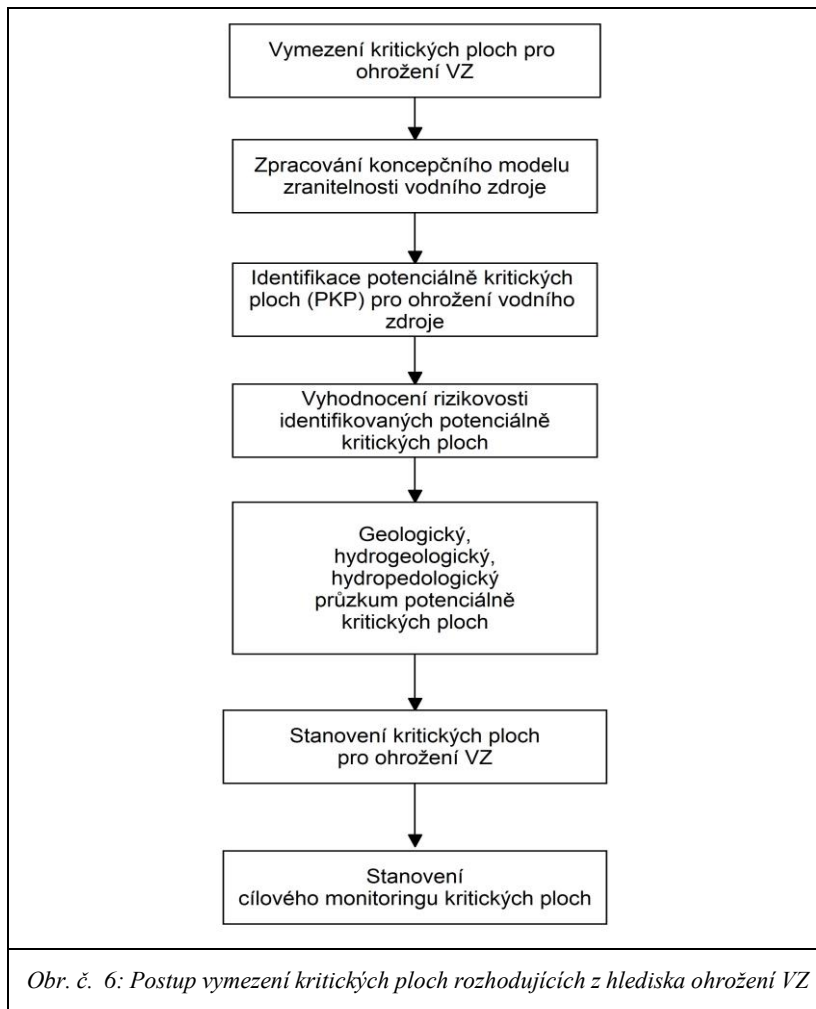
Vymezení kritických ploch pro ohrožení VZ

Zpracování koncepčního modelu zranitelnosti vodního zdroje

Identifikace potenciálně kritických ploch (PKP) pro ohrožení vodního zdroje

Vyhodnocení rizikovosti identifikovaných potenciálně kritických ploch

Geologický, hydrogeologický, hydropedologický průzkum potenciálně kritických ploch

Stanovení kritických ploch pro ohrožení VZ

Stanovení cílového monitoringu kritických ploch

Obr. č. 6: Postup vymezení kritických ploch rozhodujících z hlediska ohrožení VZ